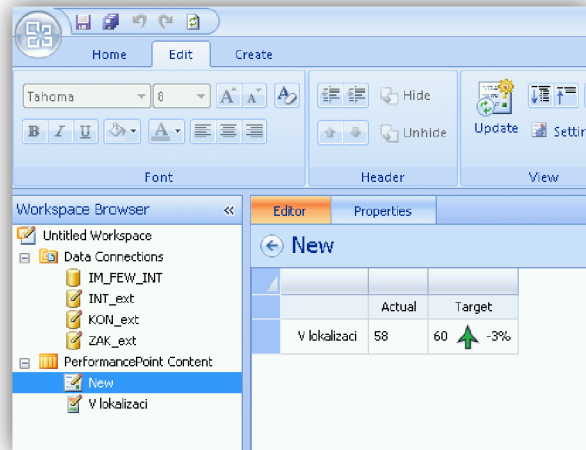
Home Edit Create

Tahoma 8

A A

B I U

A

Font

Hide

Unhide

Header

Update Settin

View

Workspace Browser «

Untitled Workspace

Data Connections

IM_FEW_INT

INT_ext

KON_ext

ZAK_ext

PerformancePoint Content

New

V lokalizaci

Editor Properties

New

|  | Actual | Target |
|---|---|---|
| V lokalizaci | 58 | 60 -3% |